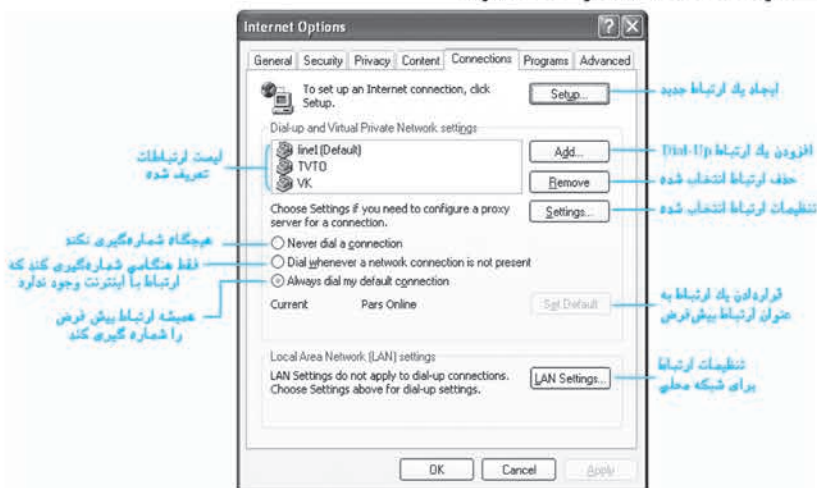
Internet Options

General | Security | Privacy | Content | Connections | Programs | Advanced

To set up an Internet connection, click Setup.

Setup...

ایجاد یک ارتباط جدید

Dial-up and Virtual Private Network settings

لیست ارتباطات تعریف شده

line1 (Default)
TVTO
VK

Add...

افزودن یک ارتباط Dial-Up

Remove

حذف ارتباط انتخاب شده

Choose Settings if you need to configure a proxy server for a connection.

Settings...

تنظیمات ارتباط انتخاب شده

هیچگاه شماره‌گیری نکند

Never dial a connection

فقط هنگامی شماره‌گیری کند که ارتباط با اینترنت وجود ندارد

Dial whenever a network connection is not present

Always dial my default connection

همیشه ارتباط پیش فرض را شماره گیری کند

Current    Pars Online

Set Default

قراردادن یک ارتباط به عنوان ارتباط پیش‌فرض

Local Area Network (LAN) settings

LAN Settings do not apply to dial-up connections. Choose Settings above for dial-up settings.

LAN Settings...

تنظیمات ارتباط برای شبکه محلی

OK    Cancel    Apply